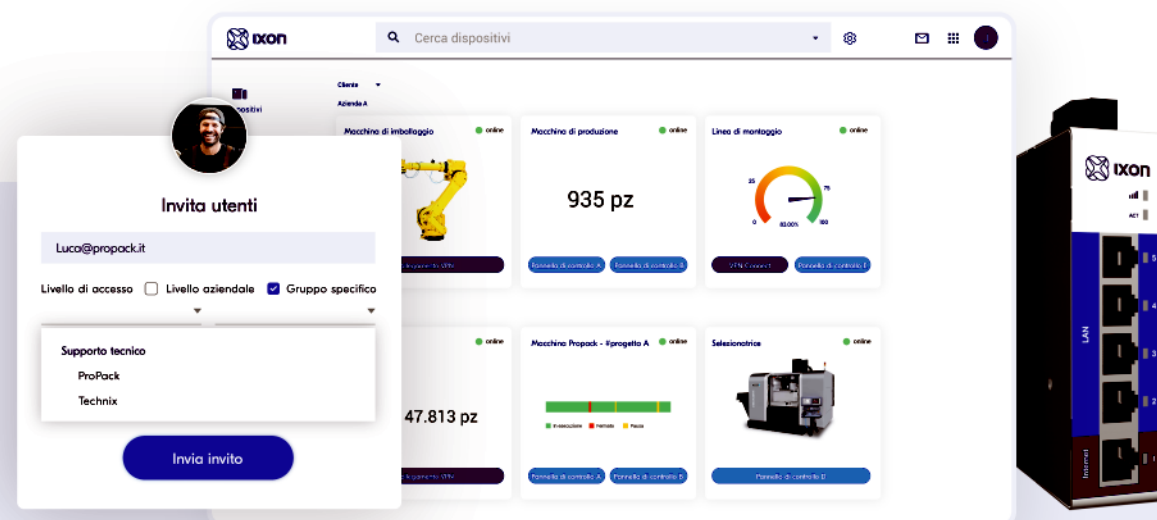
ixon

Cerca dispositivi

Cliente

Azienda A

ispositivi

Macchina di imballaggio
online

Macchina di produzione
online

935 pz

Linea di montaggio
online

25
75
0
100
83,00%

Pannello di controllo A
Pannello di controllo B

Pannello di controllo B

online

47.813 pz

Macchina Propack - #progetto A
online

In esecuzione
Fermato
Pausa

Pannello di controllo A
Pannello di controllo B

Selezionatrice
online

Pannello di controllo B

Invita utenti

Luca@propack.it

Livello di accesso
Livello aziendale
Gruppo specifico

Supporto tecnico
ProPack
Technix

Invia invito

ixon

ACT

LAN

Internet